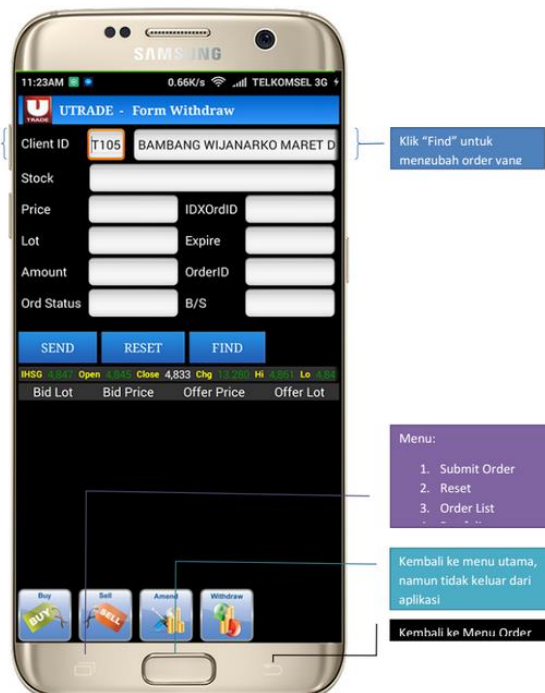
SAMSUNG

11:23AM

0.66K/s TELKOMSEL 3G

UTRADE - Form Withdraw

Client ID T105 BAMBANG WIJANARKO MARET D

Stock

Price IDXOrdID

Lot Expire

Amount OrderID

Ord Status B/S

SEND RESET FIND

IHSG 4,847 Open 4,845 Close 4,833 Chg 13,280 Hi 4,851 Lo 4,84

Bid Lot Bid Price Offer Price Offer Lot

Buy Sell Amend Withdraw

Klik "Find" untuk mengubah order yang

Menu:

1. Submit Order
2. Reset
3. Order List

Kembali ke menu utama, namun tidak keluar dari aplikasi

Kembali ke Menu Order